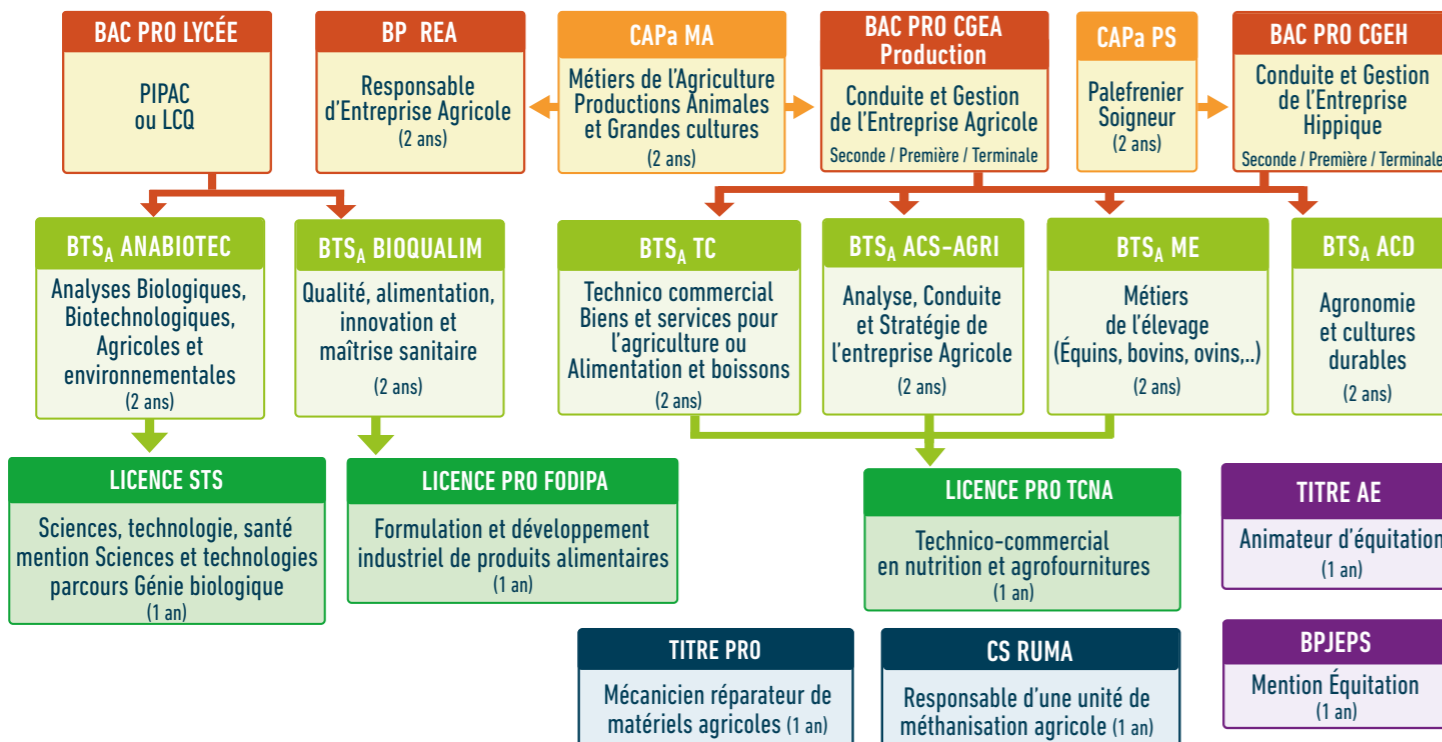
BAC PRO LYCÉE

PIPAC ou LCQ

BP REA

Responsable d'Entreprise Agricole (2 ans)

CAPa MA

Métiers de l'Agriculture Productions Animales et Grandes cultures (2 ans)

BAC PRO CGEA Production

Conduite et Gestion de l'Entreprise Agricole

Seconde / Première / Terminale

CAPa PS

Palefrenier Soigneur (2 ans)

BAC PRO CGEH

Conduite et Gestion de l'Entreprise Hippique

Seconde / Première / Terminale

BTS$_A$ ANABIOTEC

Analyses Biologiques, Biotechnologiques, Agricoles et environnementales (2 ans)

BTS$_A$ BIOQUALIM

Qualité, alimentation, innovation et maîtrise sanitaire

(2 ans)

BTS$_A$ TC

Technico commercial Biens et services pour l'agriculture ou Alimentation et boissons

(2 ans)

BTS$_A$ ACS-AGRI

Analyse, Conduite et Stratégie de l'entreprise Agricole

(2 ans)

BTS$_A$ ME

Métiers de l'élevage (Équins, bovins, ovins,..)

(2 ans)

BTS$_A$ ACD

Agronomie et cultures durables

(2 ans)

LICENCE STS

Sciences, technologie, santé mention Sciences et technologies parcours Génie biologique (1 an)

LICENCE PRO FODIPA

Formulation et développement industriel de produits alimentaires (1 an)

LICENCE PRO TCNA

Technico-commercial en nutrition et agrofournitures (1 an)

TITRE AE

Animateur d'équitation (1 an)

TITRE PRO

Mécanicien réparateur de matériels agricoles (1 an)

CS RUMA

Responsable d'une unité de méthanisation agricole (1 an)

BPJEPS

Mention Équitation (1 an)